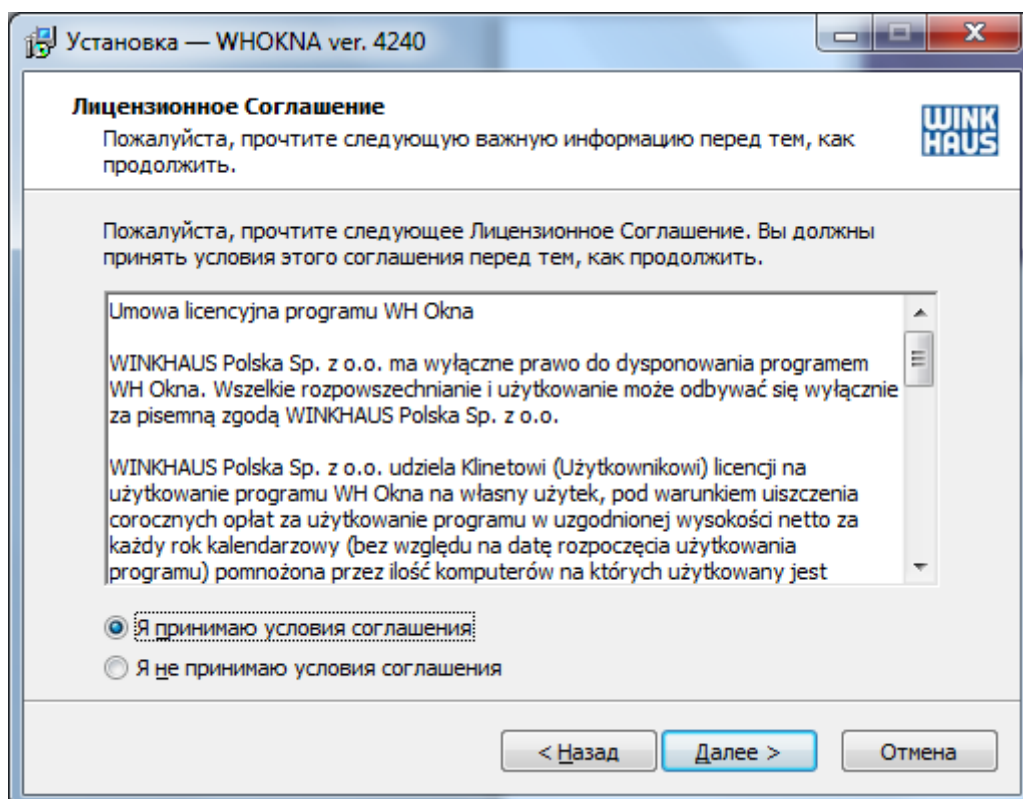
Установка — WHOKNA ver. 4240

Лицензионное Соглашение
Пожалуйста, прочтите следующую важную информацию перед тем, как продолжить.

WINK HAUS

Пожалуйста, прочтите следующее Лицензионное Соглашение. Вы должны принять условия этого соглашения перед тем, как продолжить.

Umowa licencyjna programu WH Okna

WINKHAUS Polska Sp. z o.o. ma wyłączne prawo do dysponowania programem WH Okna. Wszelkie rozpowszechnianie i użytkowanie może odbywać się wyłącznie za pisemną zgodą WINKHAUS Polska Sp. z o.o.

WINKHAUS Polska Sp. z o.o. udziela Klinetowi (Użytkownikowi) licencji na użytkowanie programu WH Okna na własny użytek, pod warunkiem uiszczenia corocznych opłat za użytkowanie programu w uzgodnionej wysokości netto za każdy rok kalendarzowy (bez względu na datę rozpoczęcia użytkowania programu) pomnożona przez ilość komputerów na których użytkowany jest

Я принимаю условия соглашения
Я не принимаю условия соглашения

< Назад
Далее >
Отмена